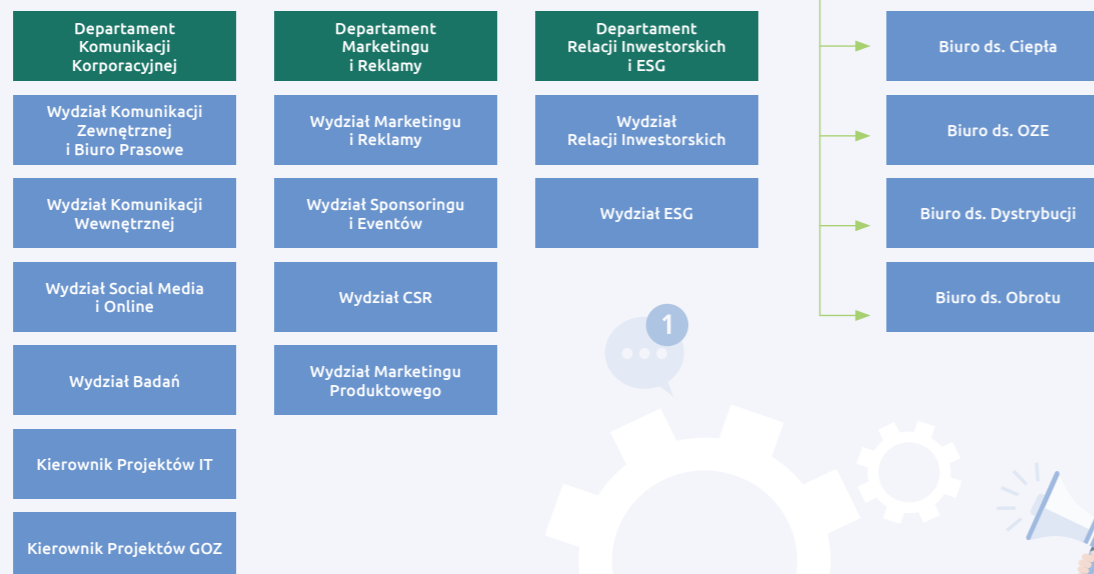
Departament Komunikacji Korporacyjnej

Wydział Komunikacji Zewnętrznej i Biuro Prasowe

Wydział Komunikacji Wewnętrznej

Wydział Social Media i Online

Wydział Badań

Kierownik Projektów IT

Kierownik Projektów GOZ

Departament Marketingu i Reklamy

Wydział Marketingu i Reklamy

Wydział Sponsoringu i Eventów

Wydział CSR

Wydział Marketingu Produktowego

Departament Relacji Inwestorskich i ESG

Wydział Relacji Inwestorskich

Wydział ESG

Biuro ds. Ciepła

Biuro ds. OZE

Biuro ds. Dystrybucji

Biuro ds. Obrotu

1